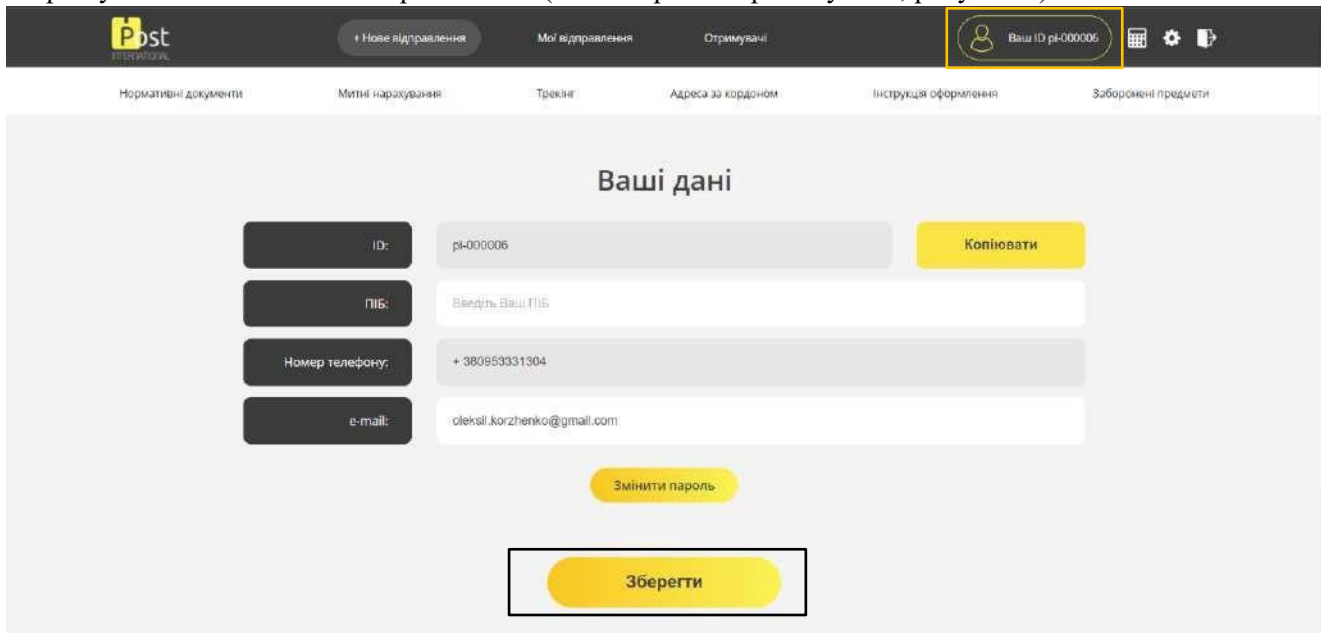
Post
INTERNATIONAL

+ Нове відправлення
Мої відправлення
Отримувачі
Ваш ID pi-000006

Нормативні документи
Митні нарахування
Трекінг
Адреса за кордоном
Інструкція оформлення
Заборонені предмети

Ваші дані

| ID: | pi-000006 | Копіювати |
|---|---|---|
| ПІБ: | Введіть Ваш ПІБ | |
| Номер телефону: | + 380953331304 | |
| e-mail: | oleksii.korzhenko@gmail.com | |

Змінити пароль

Зберегти